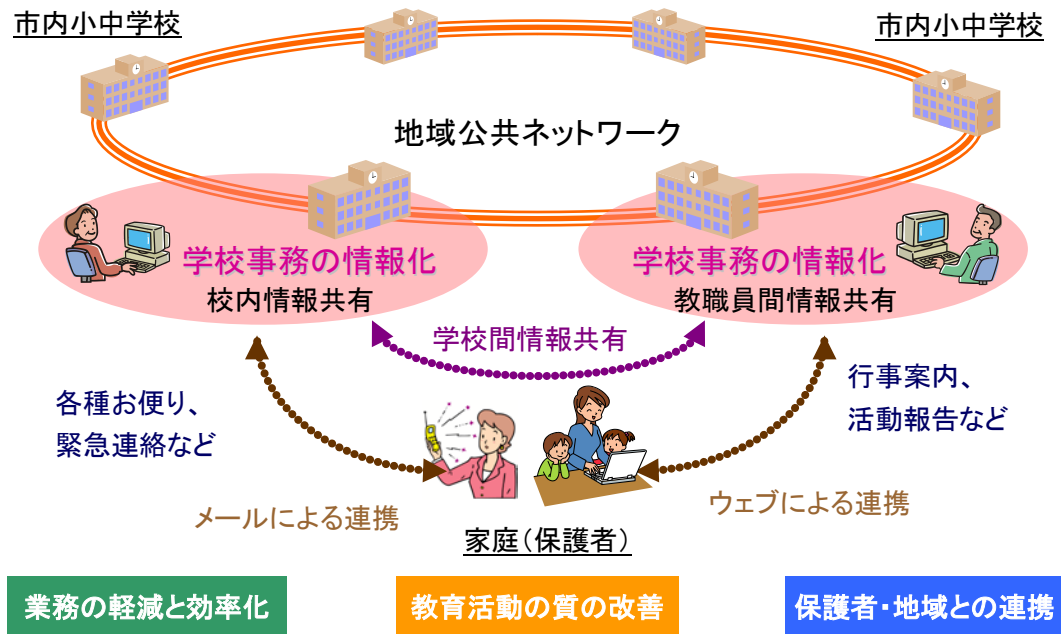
市内小中学校

市内小中学校

地域公共ネットワーク

学校事務の情報化
校内情報共有

学校事務の情報化
教職員間情報共有

学校間情報共有

各種お便り、
緊急連絡など

行事案内、
活動報告など

メールによる連携

ウェブによる連携

家庭（保護者）

業務の軽減と効率化

教育活動の質の改善

保護者・地域との連携